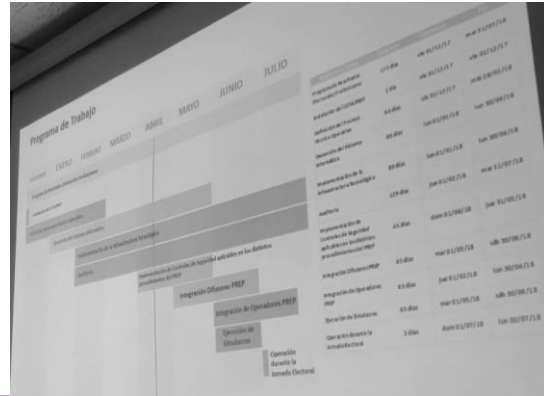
Programa de Trabajo

ENERO FEBRERO MARZO ABRIL MAYO JUNIO JULIO

Auditoría

Implementación de Controles de Seguridad aplicables en los distintos procedimientos del PREP

Integración Difusores PREP

Integración de Operadores PREP

Operación de Simulacros

Operación durante la Jornada Electoral

| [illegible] | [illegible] | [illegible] | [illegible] |
|---|---|---|---|
| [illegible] | 173 días | vie 01/12/17 | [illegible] |
| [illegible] | 1 día | vie 01/12/17 | vie 01/12/17 |
| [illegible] | 64 días | vie 01/12/17 | mié 28/02/18 |
| Desarrollo del Sistema Informático | 84 días | lun 01/01/18 | lun 30/04/18 |
| Implementación de la Infraestructura Tecnológica | 84 días | lun 01/01/18 | lun 30/04/18 |
| Auditoría | 119 días | jue 01/02/18 | mar 31/07/18 |
| Implementación de Controles de Seguridad aplicables en los distintos procedimientos del PREP | 45 días | dom 01/04/18 | jue 31/05/18 |
| Integración Difusores PREP | 45 días | mar 01/05/18 | sáb 30/06/18 |
| Integración de Operadores PREP | 45 días | jue 01/02/18 | lun 30/04/18 |
| Operación de Simulacros | 45 días | mar 01/05/18 | sáb 30/06/18 |
| Operación durante la Jornada Electoral | 2 días | dom 01/07/18 | lun 02/07/18 |